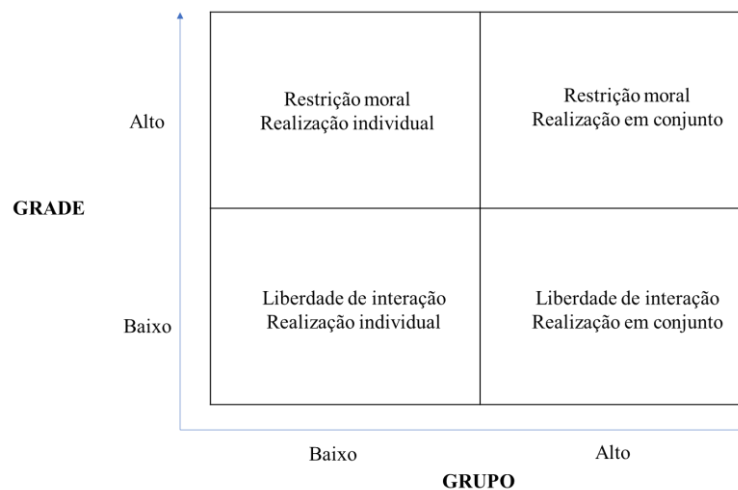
GRADE

Alto

Baixo

| Restrição moral<br>Realização individual | Restrição moral<br>Realização em conjunto |
|---|---|
| Liberdade de interação<br>Realização individual | Liberdade de interação<br>Realização em conjunto |

Baixo

Alto

GRUPO